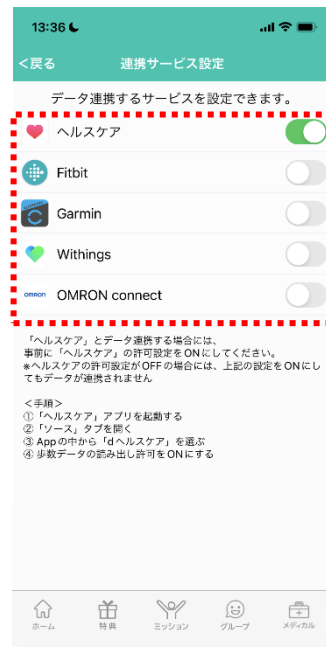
13:36

<戻る 連携サービス設定

データ連携するサービスを設定できます。

ヘルスケア

Fitbit

Garmin

Withings

OMRON

OMRON connect

「ヘルスケア」とデータ連携する場合には、事前に「ヘルスケア」の許可設定をONにしてください。
※ヘルスケアの許可設定がOFFの場合には、上記の設定をONにしてもデータが連携されません

＜手順＞
①「ヘルスケア」アプリを起動する
②「ソース」タブを開く
③ Appの中から「dヘルスケア」を選ぶ
④ 歩数データの読み出し許可をONにする

ホーム 特典 ミッション グループ メディカル